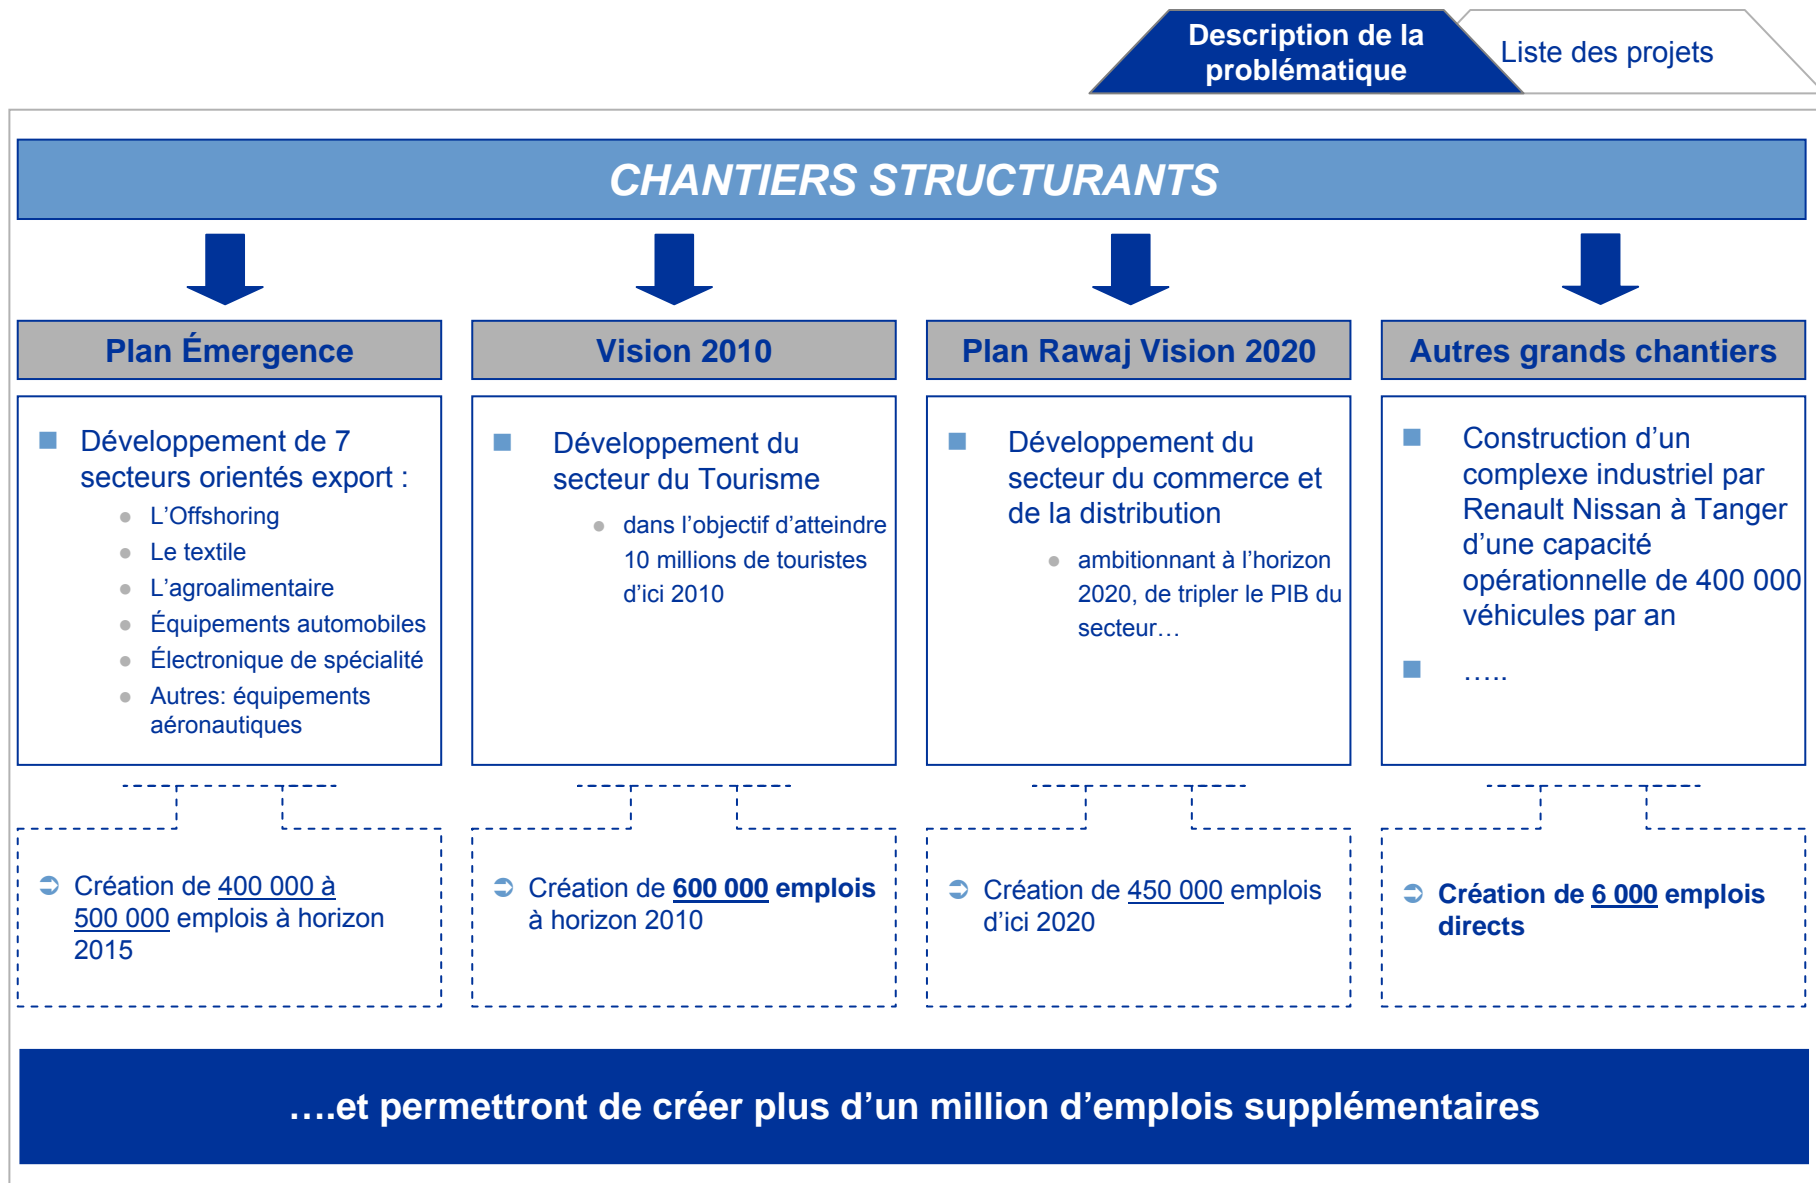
Description de la problématique

Liste des projets

CHANTIERS STRUCTURANTS

Plan Émergence

Vision 2010

Plan Rawaj Vision 2020

Autres grands chantiers

Développement de 7 secteurs orientés export :
- L'Offshoring
- Le textile
- L'agroalimentaire
- Équipements automobiles
- Électronique de spécialité
- Autres: équipements aéronautiques

Développement du secteur du Tourisme
- dans l'objectif d'atteindre 10 millions de touristes d'ici 2010

Développement du secteur du commerce et de la distribution
- ambitionnant à l'horizon 2020, de tripler le PIB du secteur…

Construction d'un complexe industriel par Renault Nissan à Tanger d'une capacité opérationnelle de 400 000 véhicules par an

…..

Création de 400 000 à 500 000 emplois à horizon 2015

Création de 600 000 emplois à horizon 2010

Création de 450 000 emplois d'ici 2020

Création de 6 000 emplois directs

….et permettront de créer plus d'un million d'emplois supplémentaires